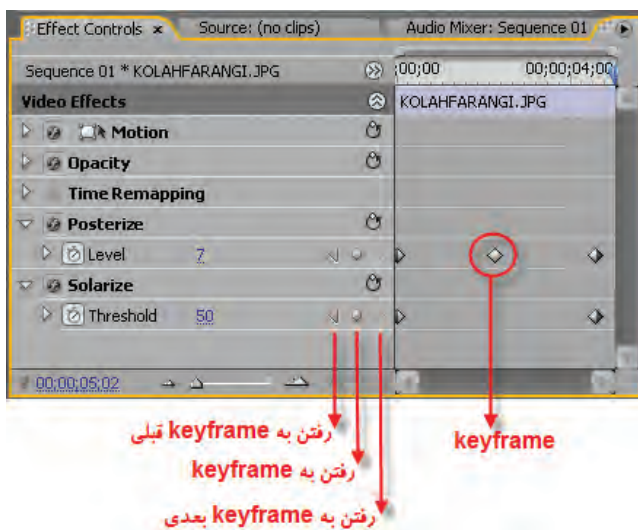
Effect Controls ×
Source: (no clips)
Audio Mixer: Sequence 01
Sequence 01 * KOLAHFARANGI.JPG
;00;00
00;00;04;00
Video Effects
KOLAHFARANGI.JPG
Motion
Opacity
Time Remapping
Posterize
Level
7
Solarize
Threshold
50
00;00;05;02

رفتن به keyframe قبلی
رفتن به keyframe
رفتن به keyframe بعدی
keyframe